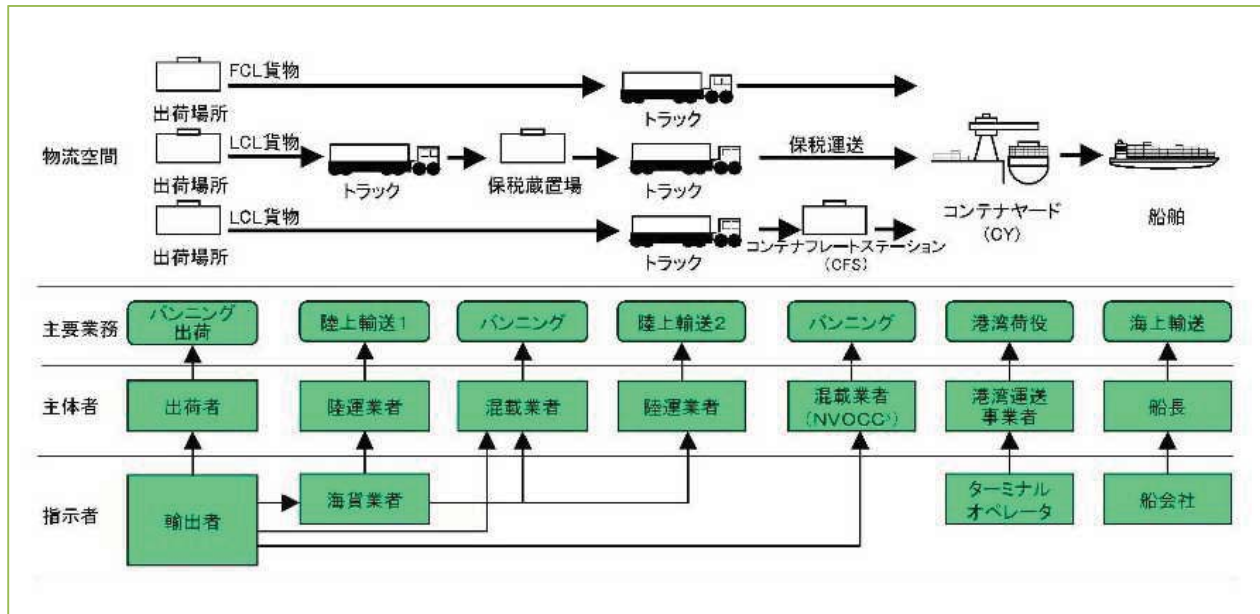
物流空間

FCL貨物

出荷場所

トラック

LCL貨物

出荷場所

トラック

保税蔵置場

トラック

保税運送

LCL貨物

出荷場所

トラック

コンテナフレートステーション (CFS)

コンテナヤード (CY)

船舶

主要業務

バンニング出荷

陸上輸送1

バンニング

陸上輸送2

バンニング

港湾荷役

海上輸送

主体者

出荷者

陸運業者

混載業者

陸運業者

混載業者 (NVOCC¹)

港湾運送事業者

船長

指示者

輸出者

海貨業者

ターミナルオペレータ

船会社